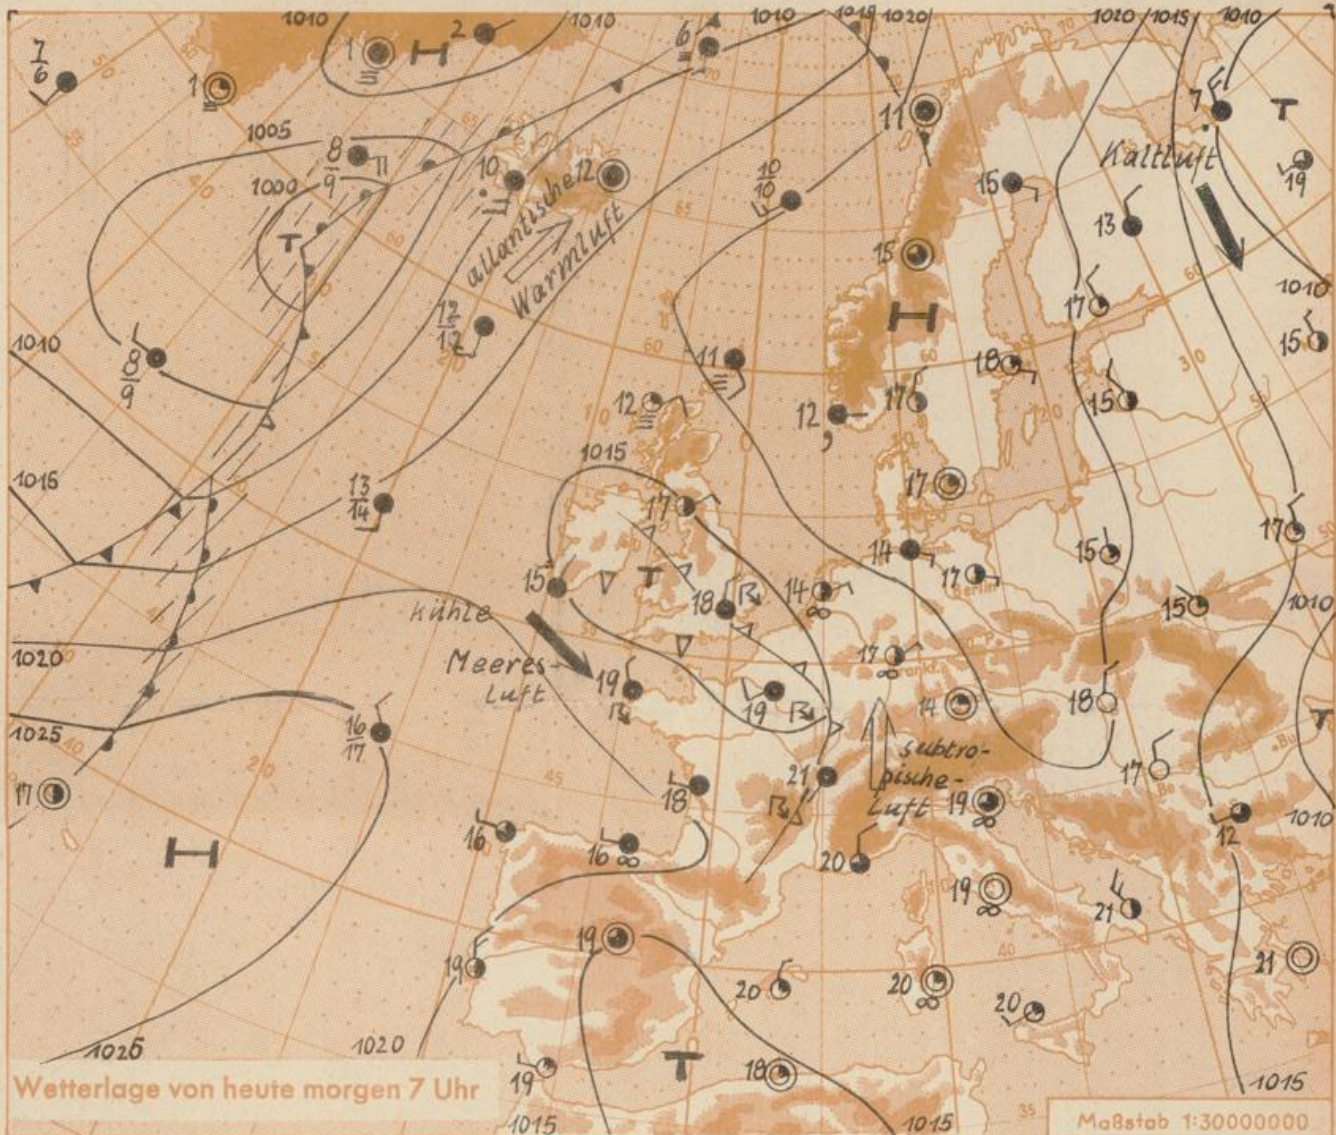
1010 1010 1010 1019 1020 1020 1015 1010

$\frac{7}{6}$ 1 1 H 2 6

1005 8 11 10 12 11 $\frac{10}{10}$ 15 T 7

1000 9 Kaltluft 19

T atlantische Warmluft 13

15

1010 1010 $\frac{12}{12}$ H 17

$\frac{8}{9}$ 11 16 15 15

12 12 17 15

1015 17

1015 $\frac{13}{14}$ 17 14 17 15 17

15 T 18 14 15 1010

kühle

1020 Meeres-Luft 19 17 18

19 14 T

1025 $\frac{16}{17}$ 21 subtropische-Luft 17

17 18 19 12 1010

16 16 20

H 19 21

19 19 20 21

20 20

1025 1020 T 18 1015

Wetterlage von heute morgen 7 Uhr 19 1015 1015 Maßstab 1:30000000